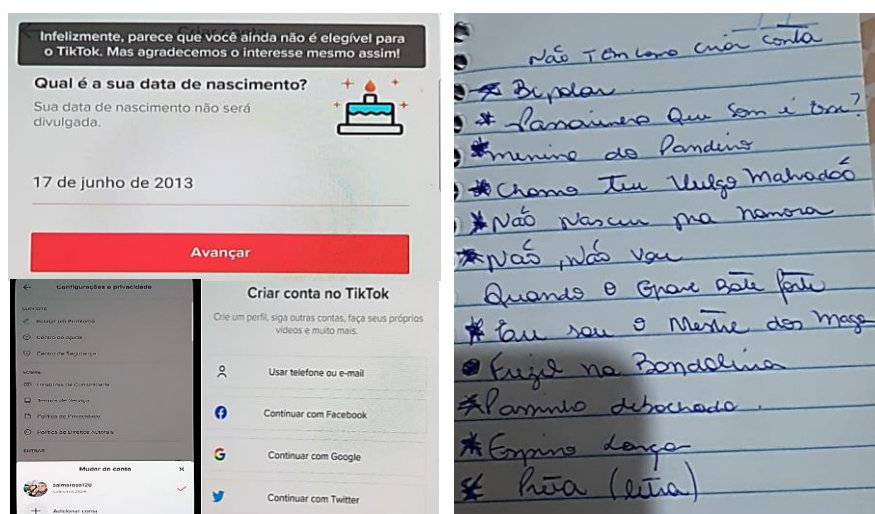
Infelizmente, parece que você ainda não é elegível para o TikTok. Mas agradecemos o interesse mesmo assim!

Qual é a sua data de nascimento?

Sua data de nascimento não será divulgada.

17 de junho de 2013

Avançar

Configurações e privacidade

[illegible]

Relatar um Problema

Central de Ajuda

Central de Segurança

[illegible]

Diretrizes da Comunidade

Termos de Serviço

Política de Privacidade

Política de Direitos Autorais

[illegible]

Mudar de conta

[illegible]

Adicionar conta

Criar conta no TikTok

Crie um perfil, siga outras contas, faça seus próprios vídeos e muito mais.

Usar telefone ou e-mail

Continuar com Facebook

Continuar com Google

Continuar com Twitter

Não Tem como criar conta

* Bicuda

* Pansaineiro Que Som é Esse?

* menino do Pandeiro

* Chamo teu Vulgo Mahadoó

* Não nascia pra namora

* Não, Não Vou

Quando o Grave Bate forte

* Eu sou o Mestre dos Magos

* Fuzil na Bandolina

* Pammelo debochada.

* Ensino dança

* Rua (letra)